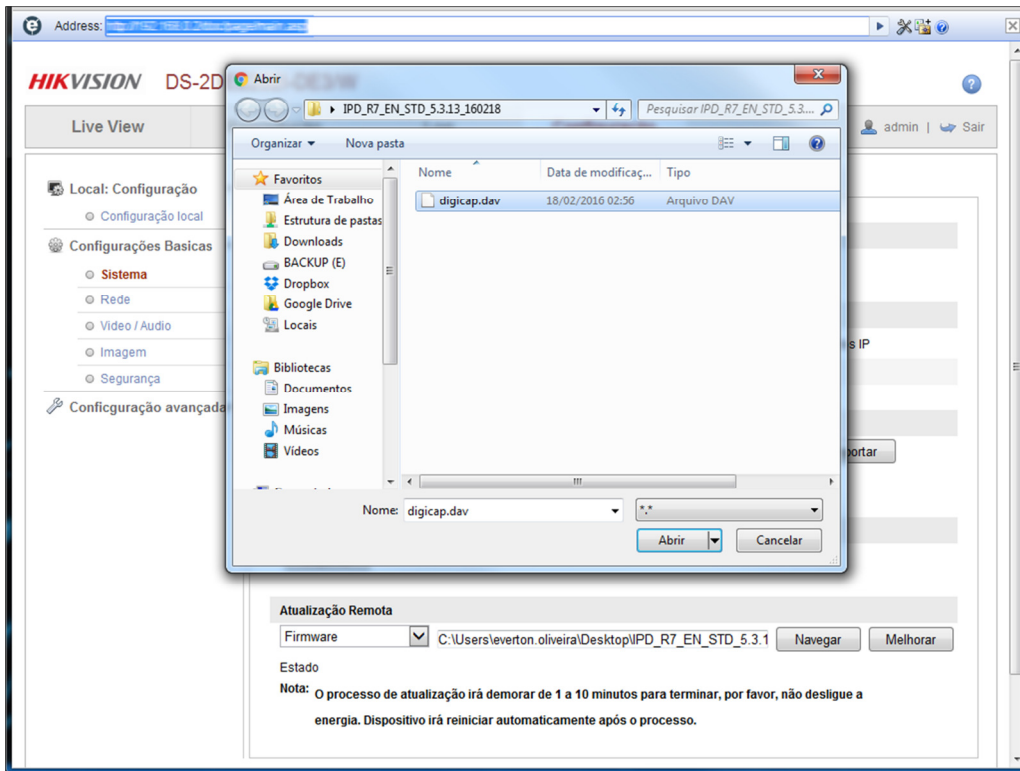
Address: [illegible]

HIKVISION DS-2D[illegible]

Live View

admin | Sair

Local: Configuração
Configuração local
Configurações Basicas
Sistema
Rede
Video / Audio
Imagem
Segurança
Conficguração avançada

Abrir

IPD_R7_EN_STD_5.3.13_160218

Pesquisar IPD_R7_EN_STD_5.3...

Organizar ▾ Nova pasta

Favoritos
Área de Trabalho
Estrutura de pastas
Downloads
BACKUP (E)
Dropbox
Google Drive
Locais

Bibliotecas
Documentos
Imagens
Músicas
Vídeos

| Nome | Data de modificaç... | Tipo |
|---|---|---|
| digicap.dav | 18/02/2016 02:56 | Arquivo DAV |

Nome: digicap.dav
*.*
Abrir Cancelar

s IP
portar

Atualização Remota
Firmware C:\Users\everton.oliveira\Desktop\IPD_R7_EN_STD_5.3.1 Navegar Melhorar
Estado
Nota: O processo de atualização irá demorar de 1 a 10 minutos para terminar, por favor, não desligue a energia. Dispositivo irá reiniciar automaticamente após o processo.